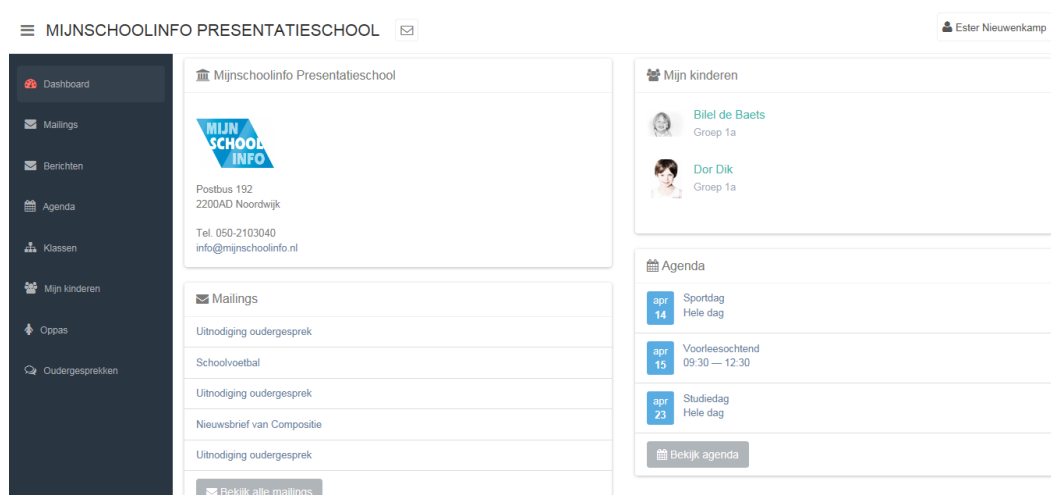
MIJNSCHOOLINFO PRESENTATIESCHOOL

Ester Nieuwenkamp

Dashboard

Mailings

Berichten

Agenda

Klassen

Mijn kinderen

Oppas

Oudergesprekken

Mijnschoolinfo Presentatieschool

MIJN SCHOOL INFO

Postbus 192
2200AD Noordwijk

Tel. 050-2103040
info@mijnschoolinfo.nl

Mailings

Uitnodiging oudergesprek

Schoolvoetbal

Uitnodiging oudergesprek

Nieuwsbrief van Compositie

Uitnodiging oudergesprek

Bekijk alle mailings

Mijn kinderen

Bilel de Baets
Groep 1a

Dor Dik
Groep 1a

Agenda

apr 14 Sportdag
Hele dag

apr 15 Voorleesochtend
09:30 — 12:30

apr 23 Studiedag
Hele dag

Bekijk agenda